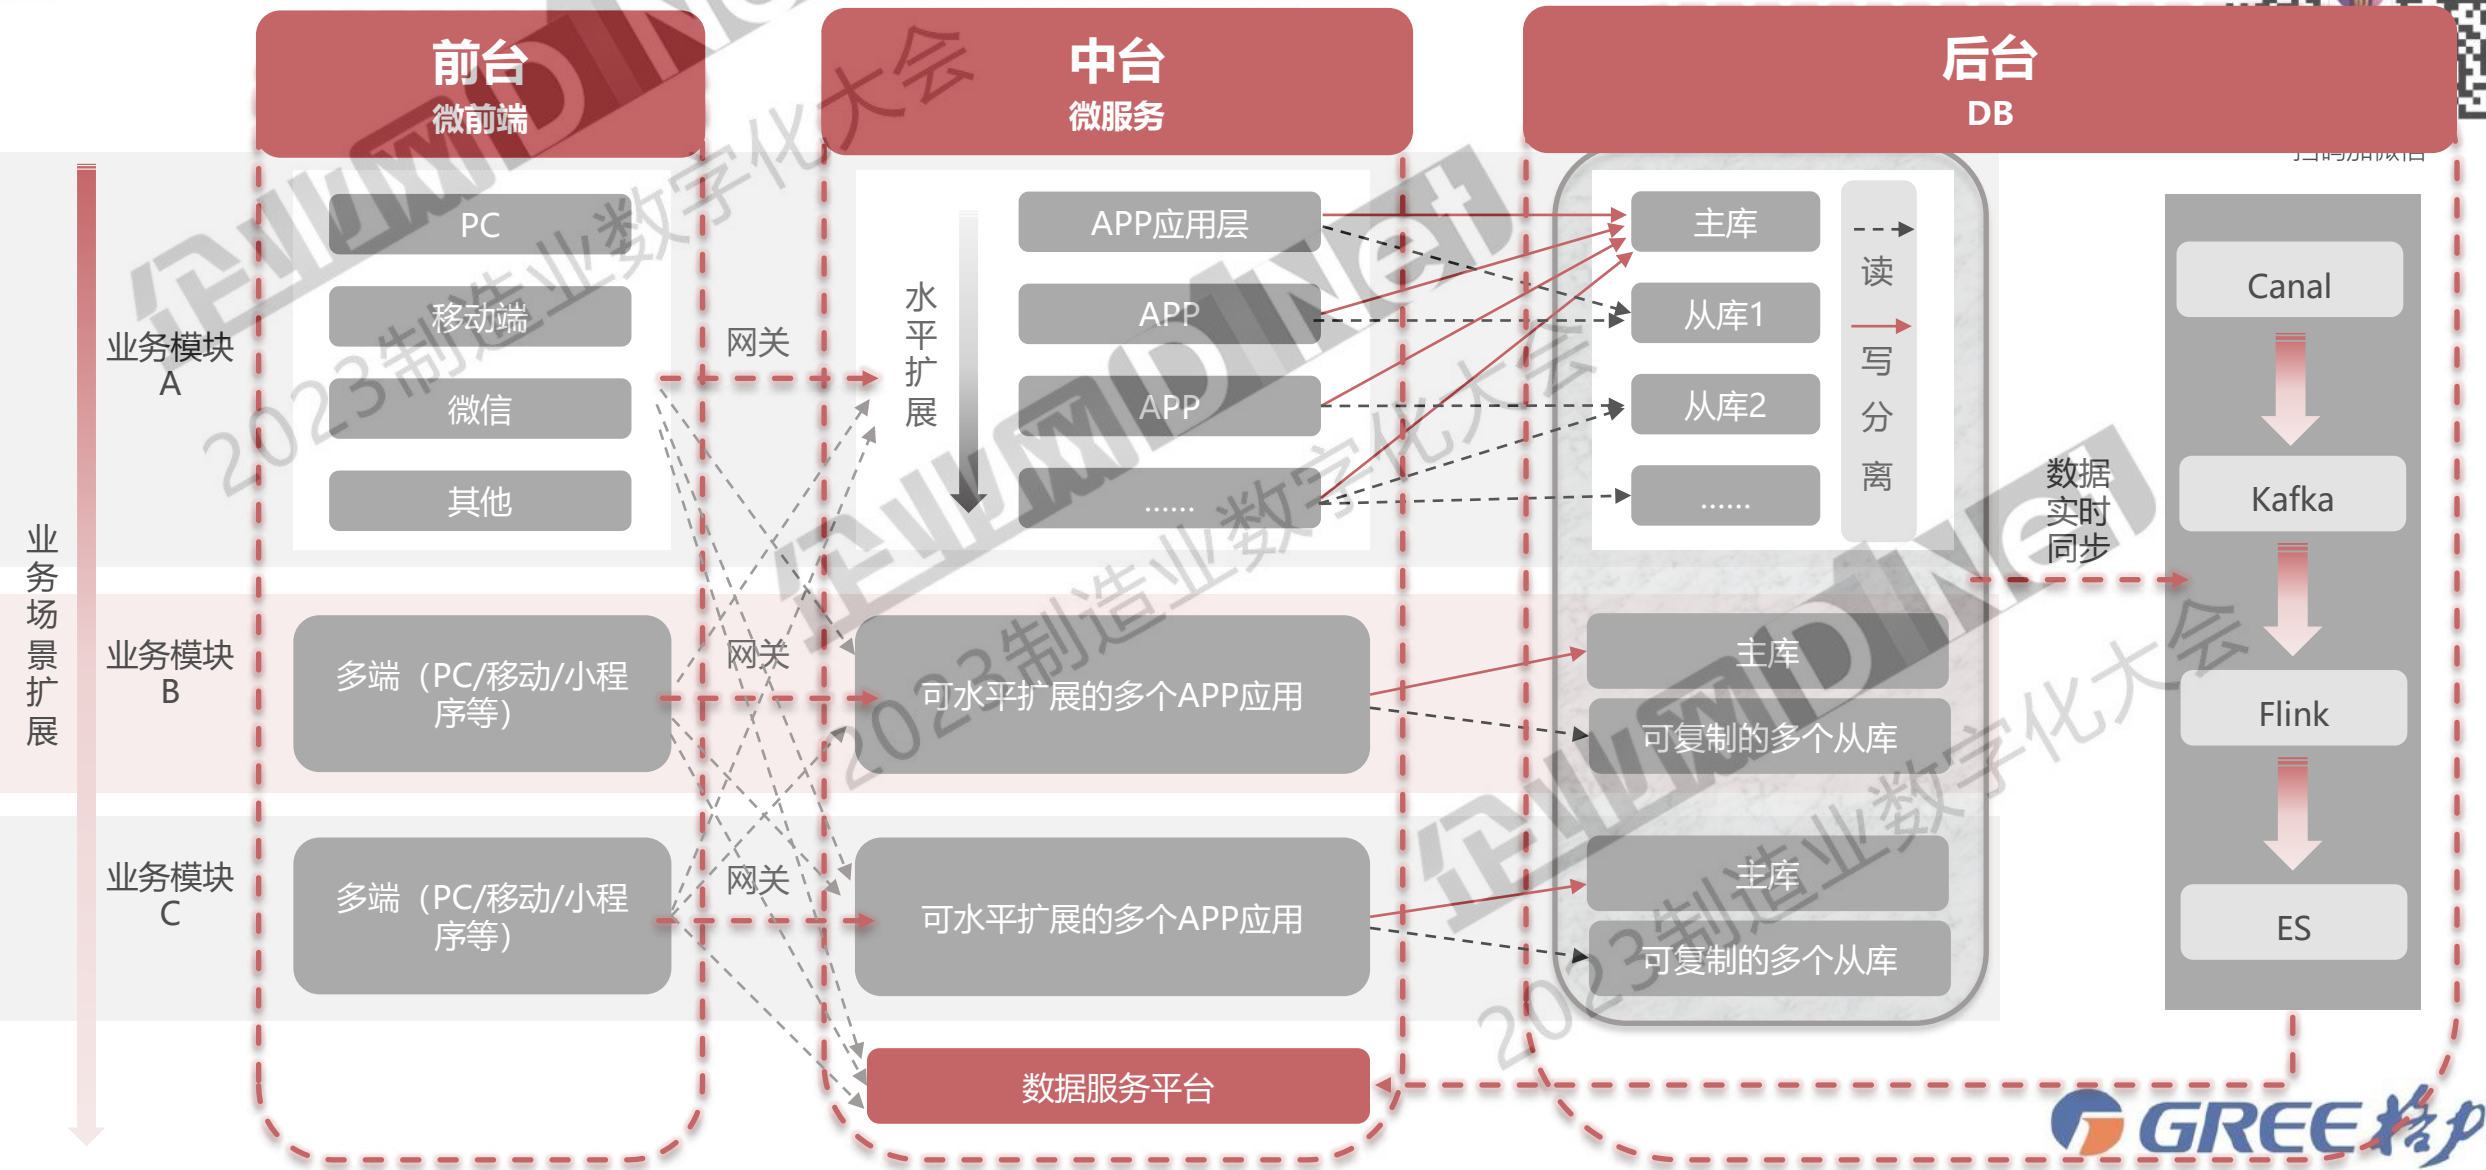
前台
微前端

中台
微服务

后台
DB

业务场景扩展

业务模块A

PC
移动端
微信
其他

网关

水平扩展

APP应用层
APP
APP
......

主库
从库1
从库2
......

读
写
分
离

Canal
Kafka
Flink
ES

数据实时同步

业务模块B

多端（PC/移动/小程序等）

网关

可水平扩展的多个APP应用

主库
可复制的多个从库

业务模块C

多端（PC/移动/小程序等）

网关

可水平扩展的多个APP应用

主库
可复制的多个从库

数据服务平台

2023制造业数字化大会

GREE 格力